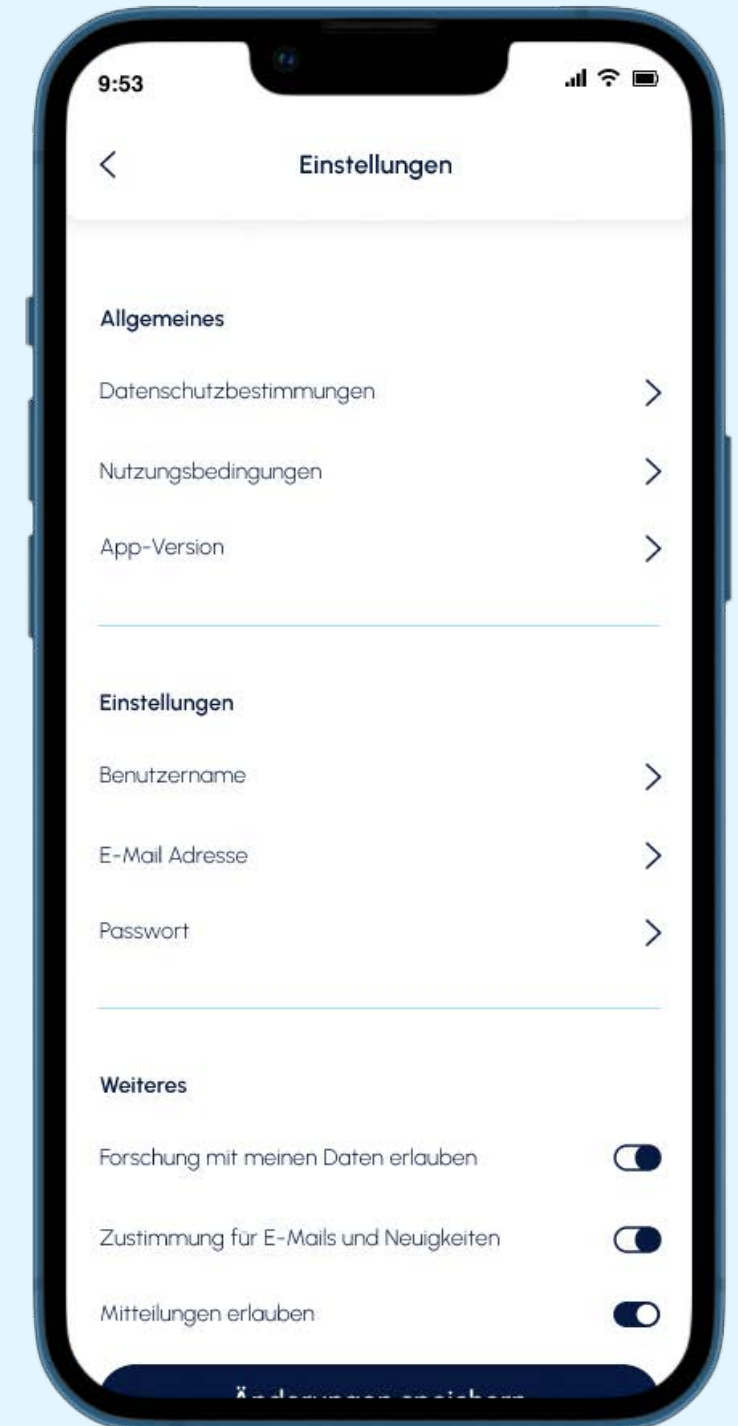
9:53

Einstellungen

Allgemeines

Datenschutzbestimmungen

Nutzungsbedingungen

App-Version

Einstellungen

Benutzername

E-Mail Adresse

Passwort

Weiteres

Forschung mit meinen Daten erlauben

Zustimmung für E-Mails und Neuigkeiten

Mitteilungen erlauben

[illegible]